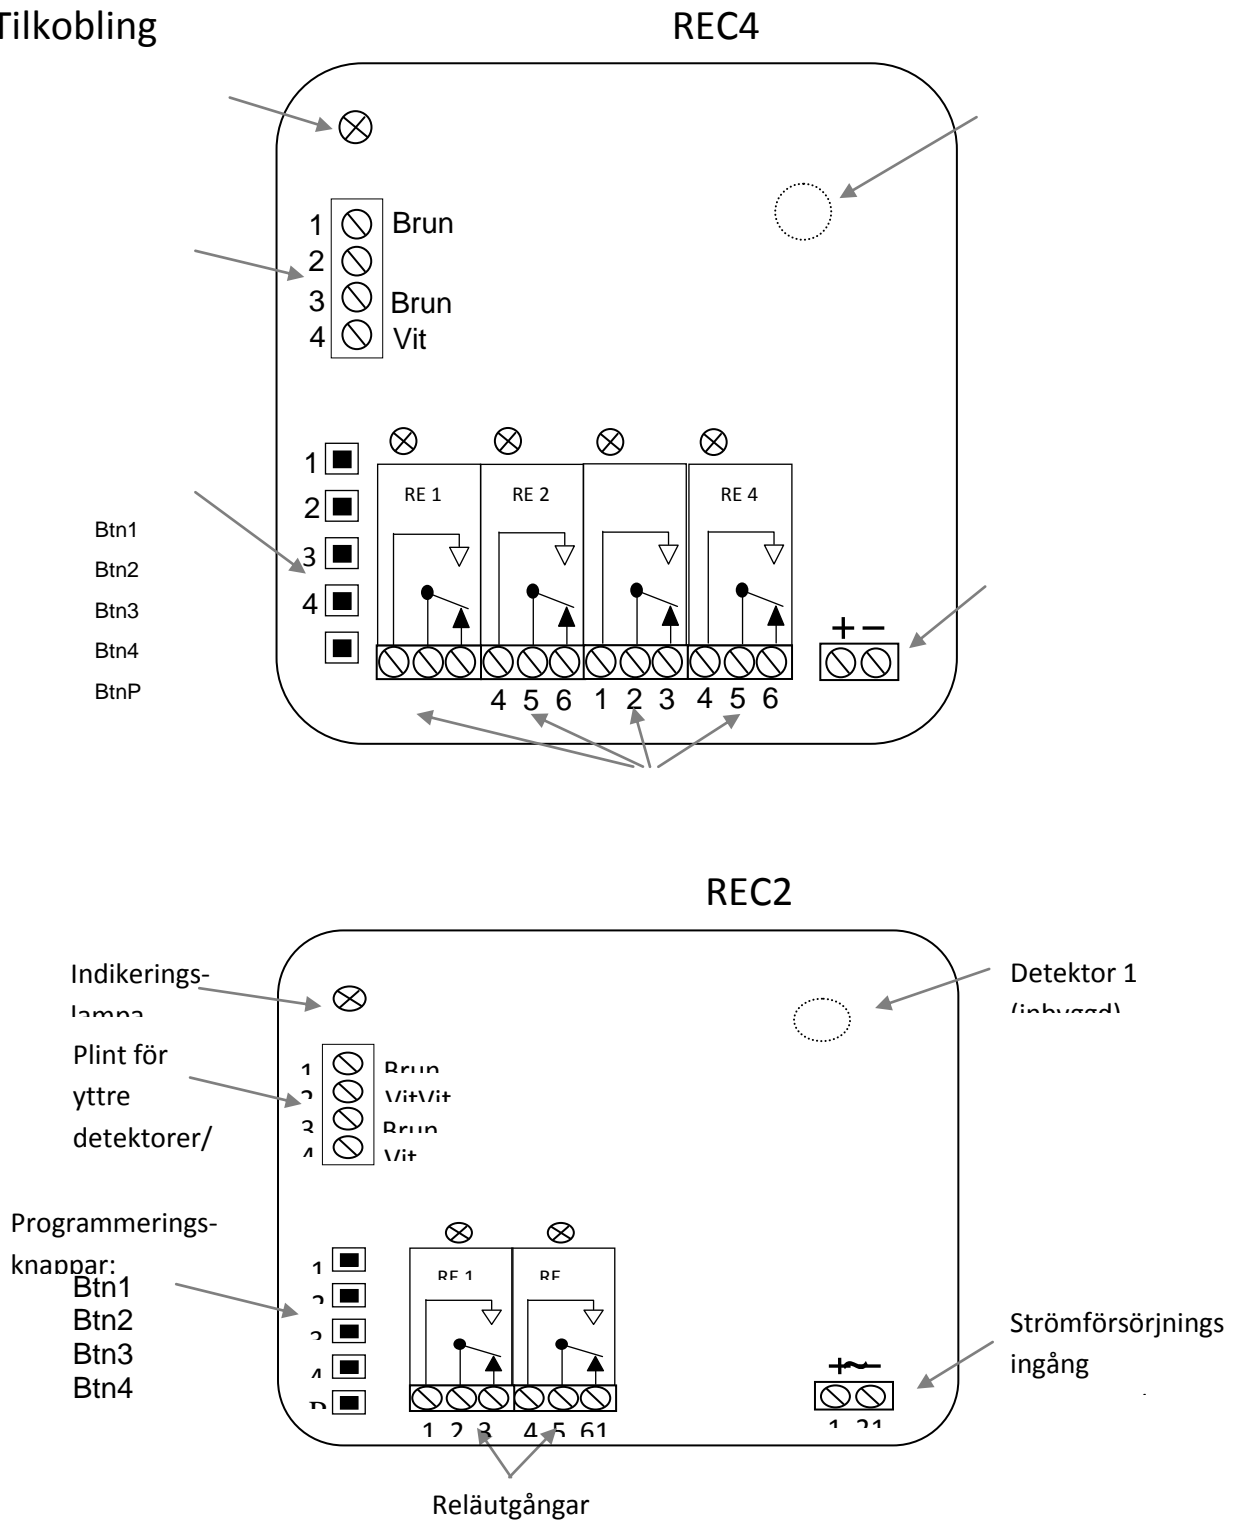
Tilkobling

REC4

1 Brun
2
3 Brun
4 Vit

1
2
3
4

Btn1
Btn2
Btn3
Btn4
BtnP

RE 1
RE 2
RE 4

+ −

4 5 6 1 2 3 4 5 6

REC2

Indikeringslampa

Detektor 1 (inbyggd)

Plint för yttre detektorer/

1 Brun
2 VitVit
3 Brun
4 Vit

Programmeringsknappar:
Btn1
Btn2
Btn3
Btn4

1
2
3
4
P

RE 1
RE

Strömförsörjnings ingång

1 2 3 4 5 61

1 21

Reläutgångar